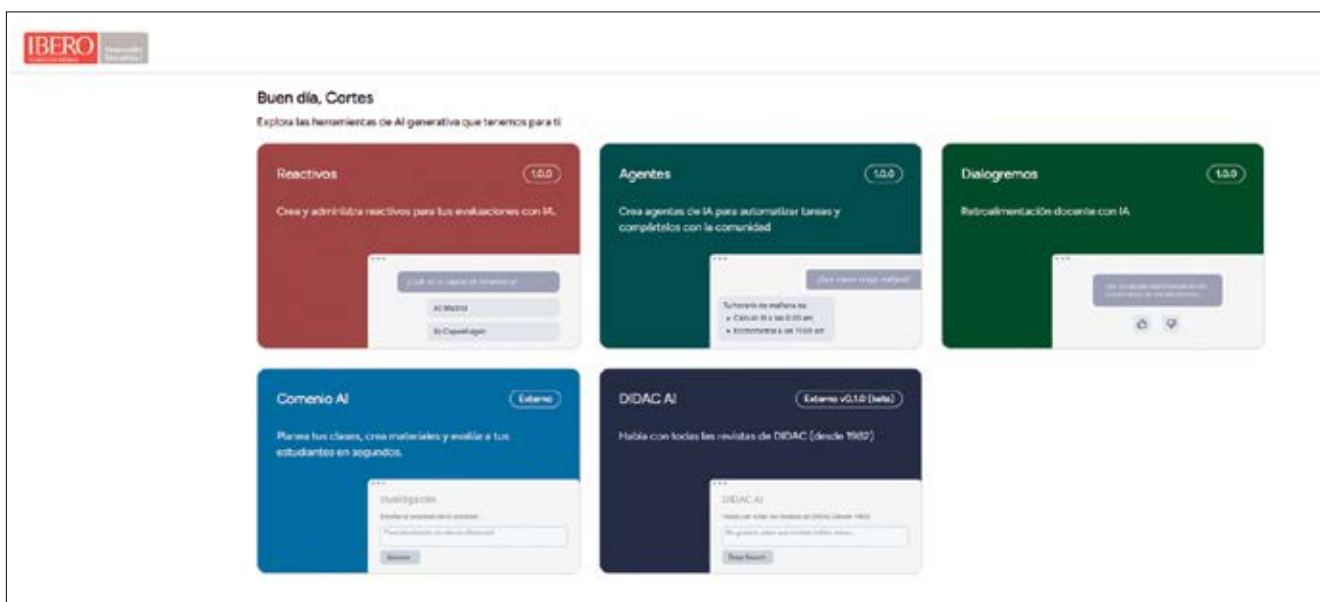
IBERO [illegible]

Buen día, Cortes

Explora las herramientas de AI generativa que tenemos para ti

Reactivos
1.0.0
Crea y administra reactivos para tus evaluaciones con IA.
¿Cuál es la capital de Dinamarca?
A) Madrid
B) Copenhagen

Agentes
1.0.0
Crea agentes de IA para automatizar tareas y compártelos con la comunidad
¿Qué clases tengo mañana?
Tu horario de mañana es:
• Cálculo III a las 8:00 am
• Econometría a las 10:00 am

Dialogremos
1.0.0
Retroalimentación docente con IA
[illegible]

Comenio AI
Externo
Planea tus clases, crea materiales y evalúa a tus estudiantes en segundos.
Investigación
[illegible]
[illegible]
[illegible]

DIDAC AI
Externo v0.1.0 (beta)
Habla con todas las revistas de DIDAC (desde 1982)
DIDAC AI
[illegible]
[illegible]
Deep Search